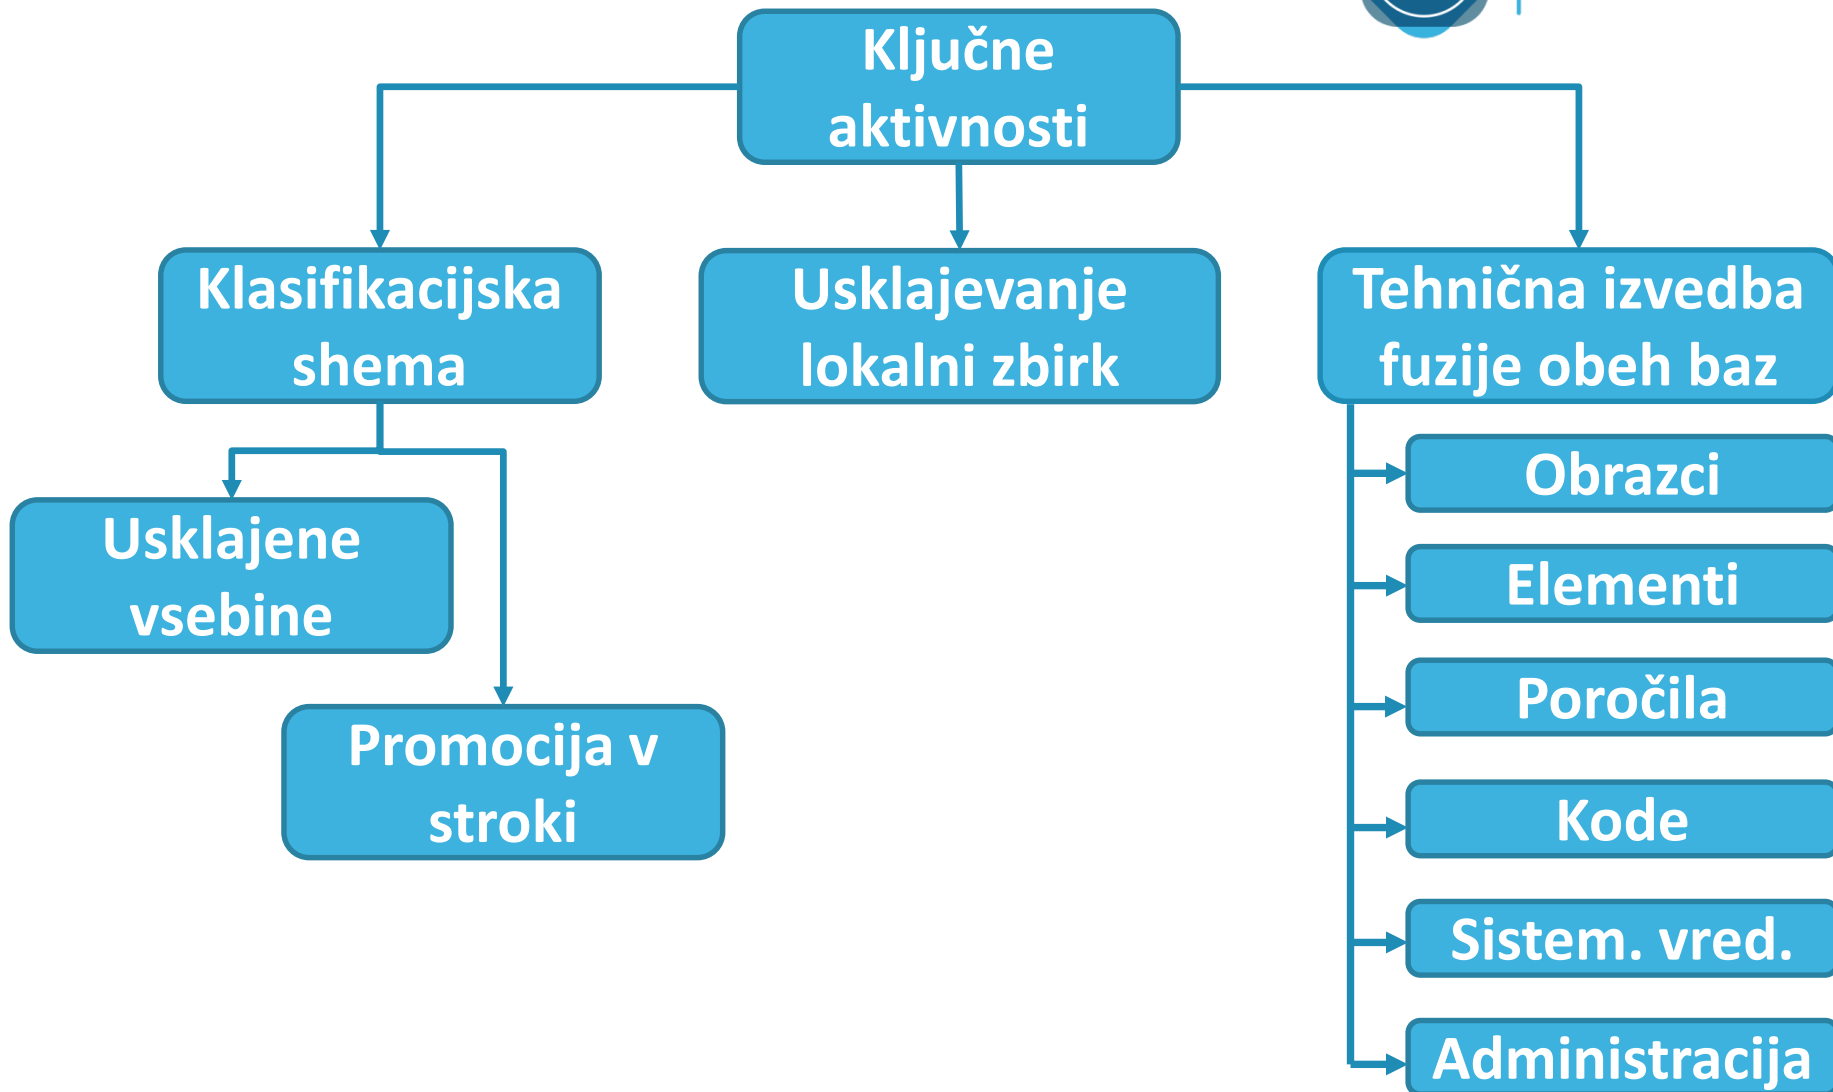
Ključne aktivnosti

Klasifikacijska shema

Usklajevanje lokalni zbirk

Tehnična izvedba fuzije obeh baz

Usklajene vsebine

Promocija v stroki

Obrazci

Elementi

Poročila

Kode

Sistem. vred.

Administracija